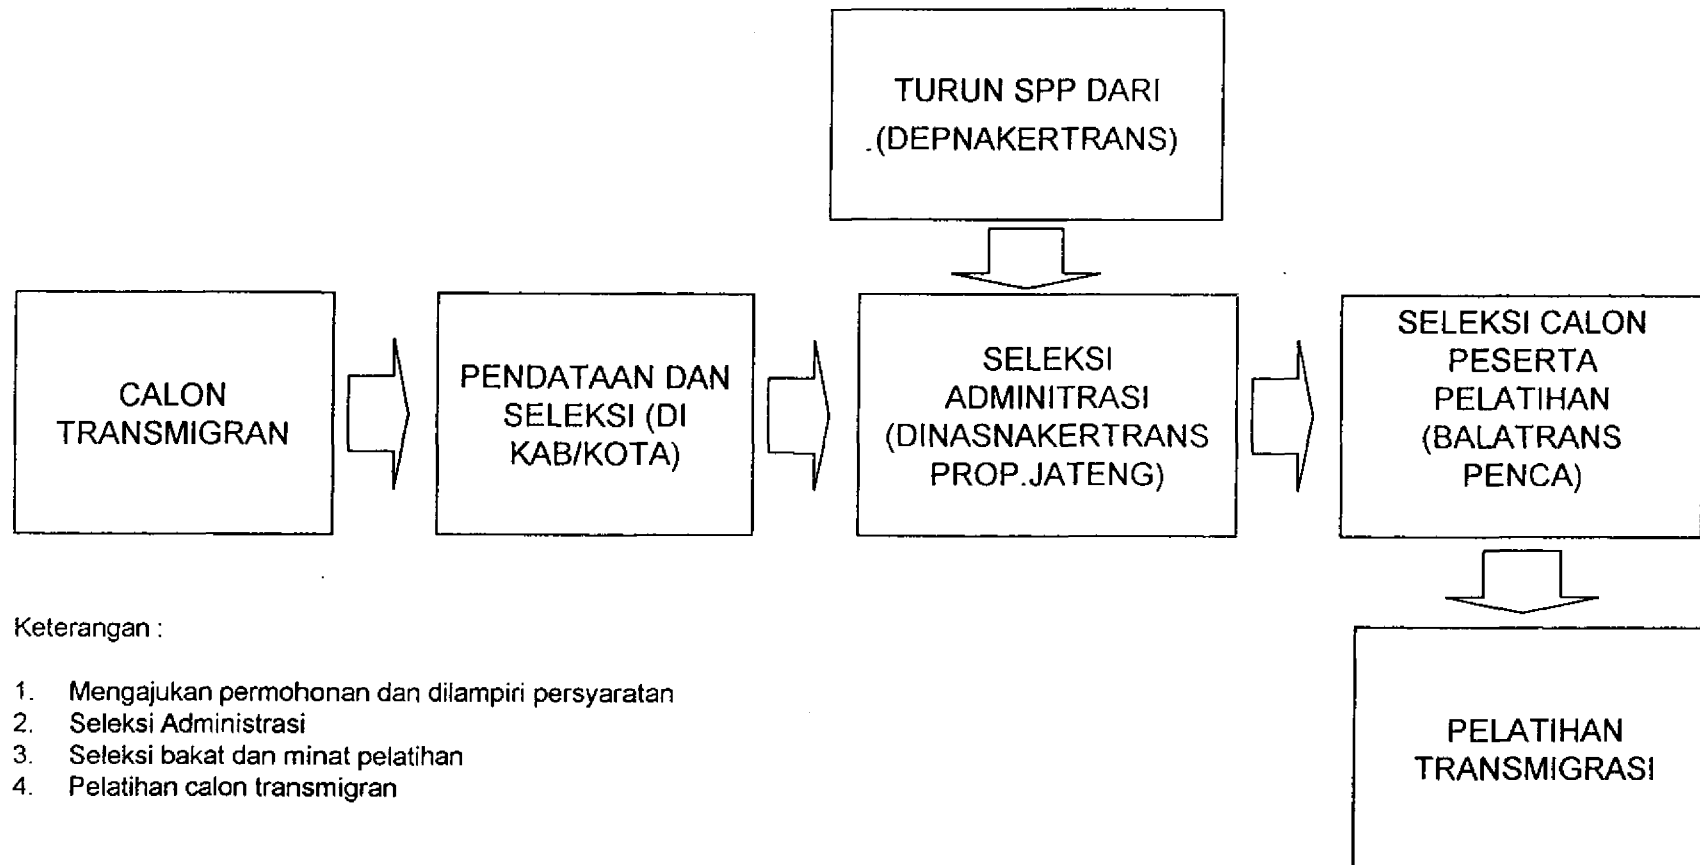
TURUN SPP DARI (DEPNAKERTRANS)

CALON TRANSMIGRAN

PENDATAAN DAN SELEKSI (DI KAB/KOTA)

SELEKSI ADMINITRASI (DINASNAKERTRANS PROP.JATENG)

SELEKSI CALON PESERTA PELATIHAN (BALATRANS PENCA)

PELATIHAN TRANSMIGRASI

Keterangan :

1. Mengajukan permohonan dan dilampiri persyaratan
2. Seleksi Administrasi
3. Seleksi bakat dan minat pelatihan
4. Pelatihan calon transmigran